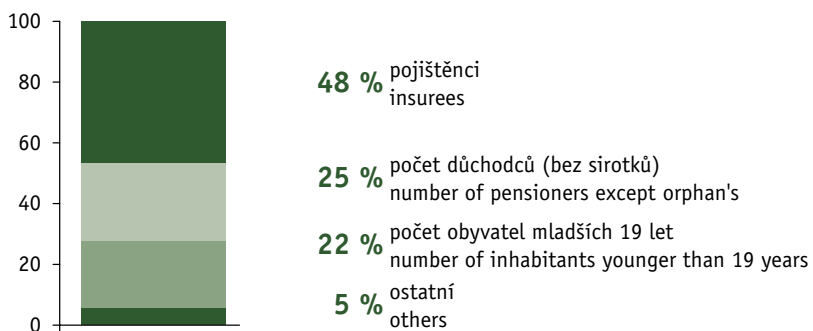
100
80
60
40
20
0

48 % pojištěnci
insurees

25 % počet důchodců (bez sirotků)
number of pensioners except orphan's

22 % počet obyvatel mladších 19 let
number of inhabitants younger than 19 years

5 % ostatní
others